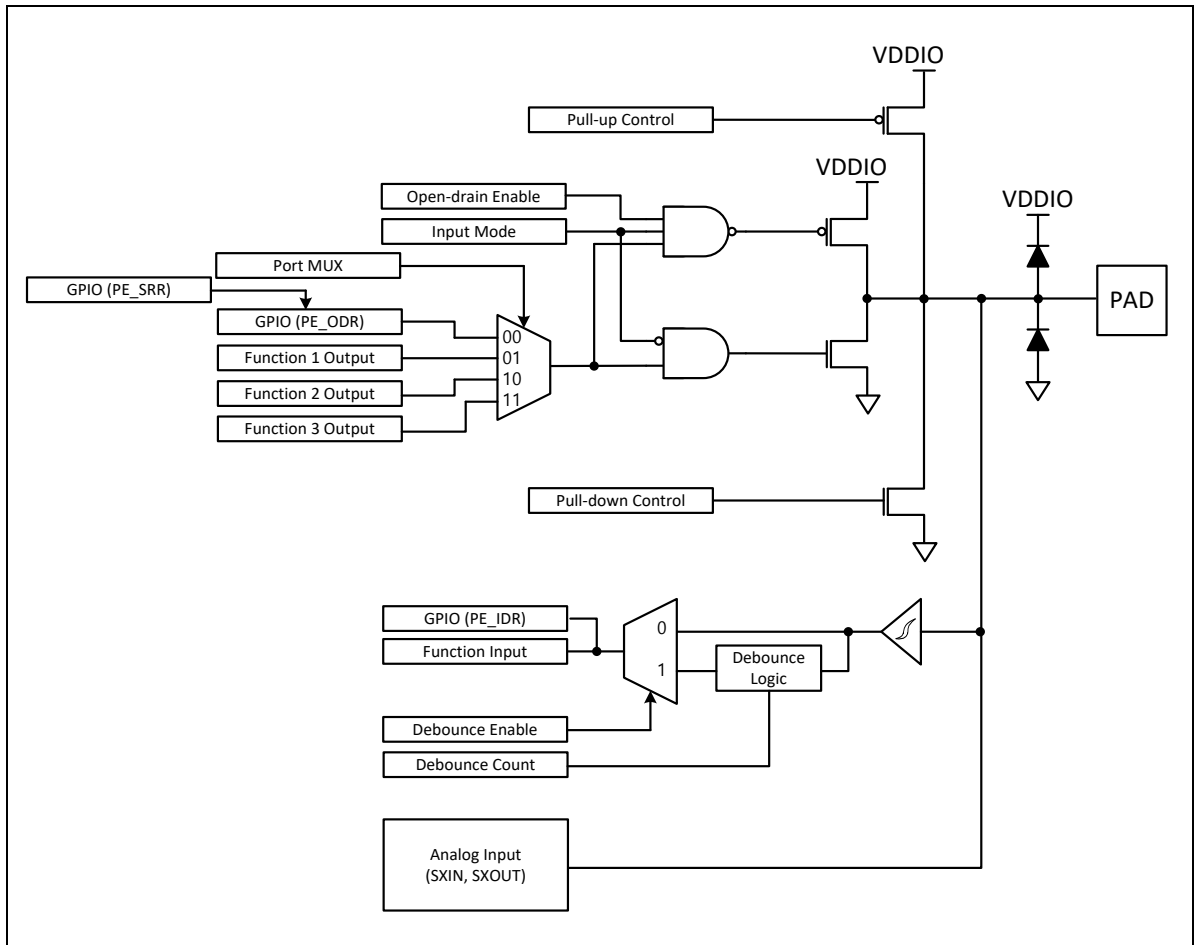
VDDIO

Pull-up Control

VDDIO

Open-drain Enable

Input Mode

VDDIO

Port MUX

GPIO (PE_SRR)

GPIO (PE_ODR)

00

Function 1 Output

01

Function 2 Output

10

11

Function 3 Output

PAD

Pull-down Control

GPIO (PE_IDR)

0

Function Input

1

Debounce Logic

Debounce Enable

Debounce Count

Analog Input (SXIN, SXOUT)